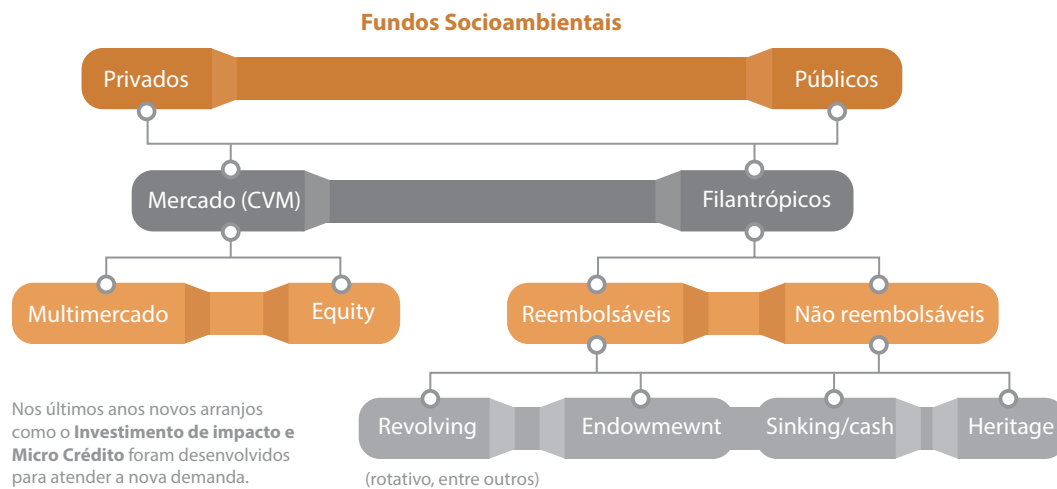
Fundos Socioambientais

Privados

Públicos

Mercado (CVM)

Filantrópicos

Multimercado

Equity

Reembolsáveis

Não reembolsáveis

Revolving

Endowmewnt

Sinking/cash

Heritage

(rotativo, entre outros)

Nos últimos anos novos arranjos como o **Investimento de impacto e Micro Crédito** foram desenvolvidos para atender a nova demanda.